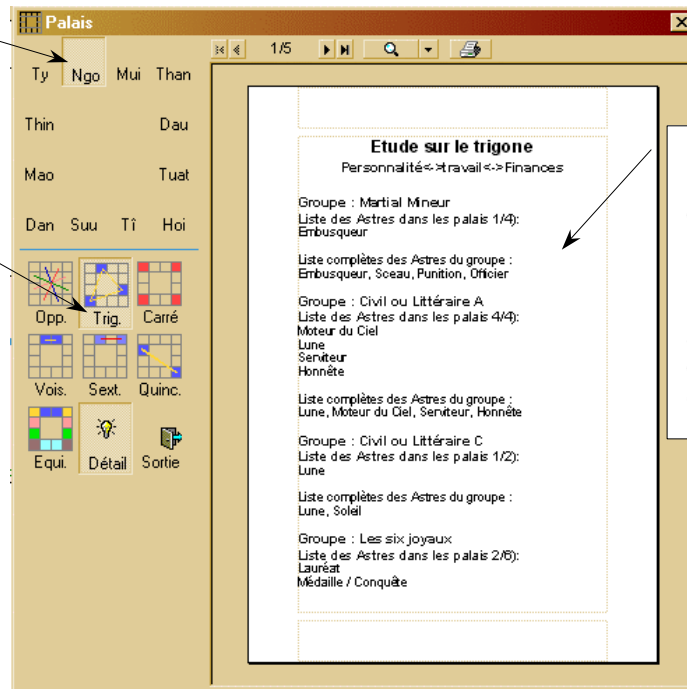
Palais

Ty Ngo Mui Than

Thin Dau

Mao Tuat

Dan Suu Tî Hoi

Opp. Trig. Carré

Vois. Sext. Quinc.

Equi. Détail Sortie

1/5

Etude sur le trigone
Personnalité<->travail<->Finances

Groupe : Martial Mineur
Liste des Astres dans les palais 1/4):
Embusqueur

Liste complètes des Astres du groupe :
Embusqueur, Sceau, Punition, Officier

Groupe : Civil ou Littéraire A
Liste des Astres dans les palais 4/4):
Moteur du Ciel
Lune
Serviteur
Honnête

Liste complètes des Astres du groupe :
Lune, Moteur du Ciel, Serviteur, Honnête

Groupe : Civil ou Littéraire C
Liste des Astres dans les palais 1/2):
Lune

Liste complètes des Astres du groupe :
Lune, Soleil

Groupe : Les six joyaux
Liste des Astres dans les palais 2/6):
Lauréat
Médaille / Conquête